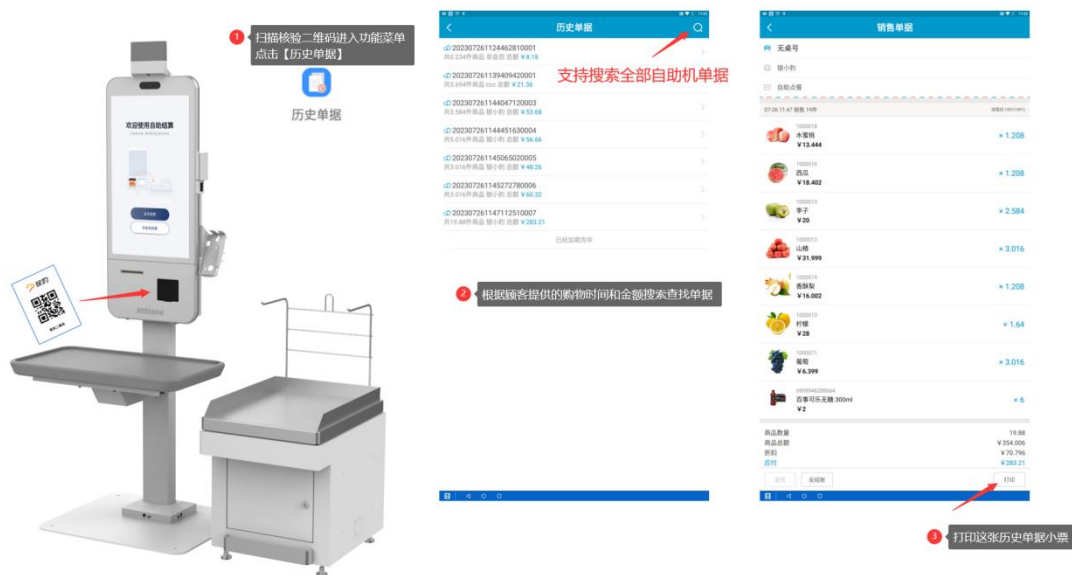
1 扫描核验二维码进入功能菜单 点击【历史单据】

历史单据

欢迎使用自助结算

历史单据

20230726112446281000​1
共8.234件商品 零食类 总额 ¥8.18

202307261139409420001
共5.694件商品 总额 ¥21.36

202307261144047120003
共3.364件商品 银小豹 总额 ¥53.68

202307261144451630004
共5.016件商品 银小豹 总额 ¥56.66

202307261145065020005
共3.016件商品 银小豹 总额 ¥48.36

202307261145272780006
共3.016件商品 银小豹 总额 ¥60.32

202307261147112510007
共19.88件商品 银小豹 总额 ¥283.21

已经加载完毕

支持搜索全部自助机单据

2 根据顾客提供的购物时间和金额搜索查找单据

销售单据

无桌号

银小豹

自助点餐

水蜜桃 ¥13.444 × 1.208

西瓜 ¥18.402 × 1.208

李子 ¥20 × 2.584

山楂 ¥31.999 × 3.016

香酥梨 ¥16.002 × 1.208

柠檬 ¥28 × 1.64

葡萄 ¥6.399 × 3.016

百事可乐无糖 300ml ¥2 × 6

商品数量 19.88
商品总额 ¥354.006
折扣 ¥70.796
应付 ¥283.21

反结账

打印

3 打印这张历史单据小票